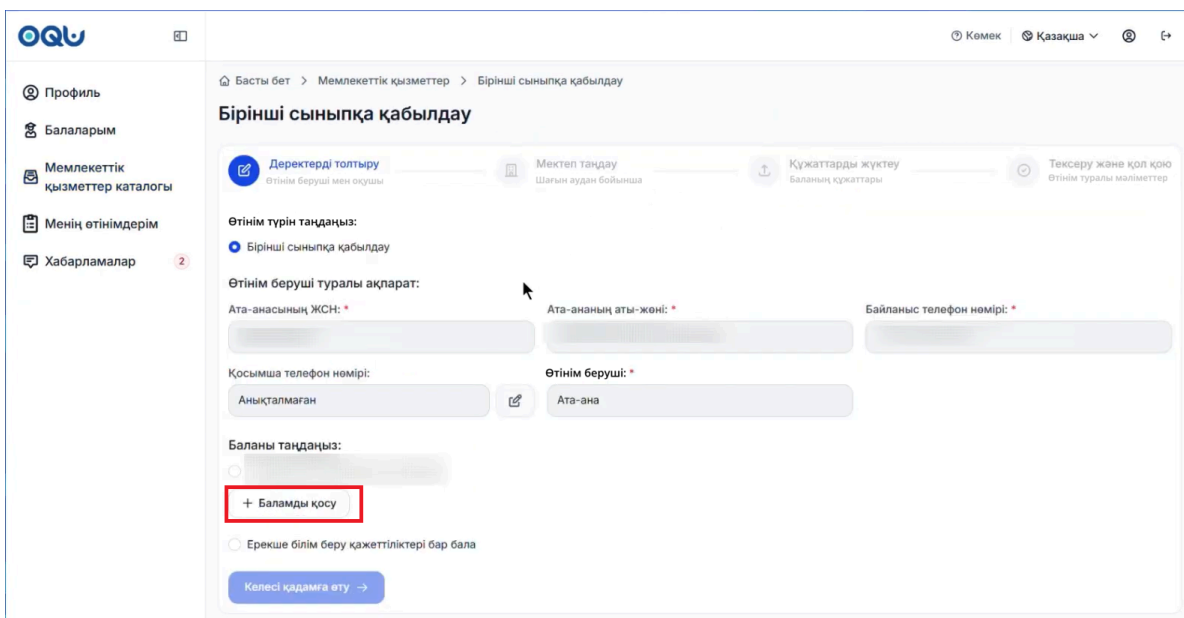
OQU

Көмек Қазақша

Профиль
Балаларым
Мемлекеттік қызметтер каталогы
Менің өтінімдерім
Хабарламалар 2

Басты бет > Мемлекеттік қызметтер > Бірінші сыныпқа қабылдау

Бірінші сыныпқа қабылдау

Деректерді толтыру
Өтінім беруші мен оқушы

Мектеп таңдау
Шағын аудан бойынша

Құжаттарды жүктеу
Баланың құжаттары

Тексеру және қол қою
Өтінім туралы мәліметтер

Өтінім түрін таңдаңыз:
Бірінші сыныпқа қабылдау

Өтінім беруші туралы ақпарат:
Ата-анасының ЖСН: *
Ата-ананың аты-жөні: *
Байланыс телефон нөмірі: *
Қосымша телефон нөмірі:
Анықталмаған
Өтінім беруші: *
Ата-ана

Баланы таңдаңыз:
+ Баламды қосу
Ерекше білім беру қажеттіліктері бар бала

Келесі қадамға өту →